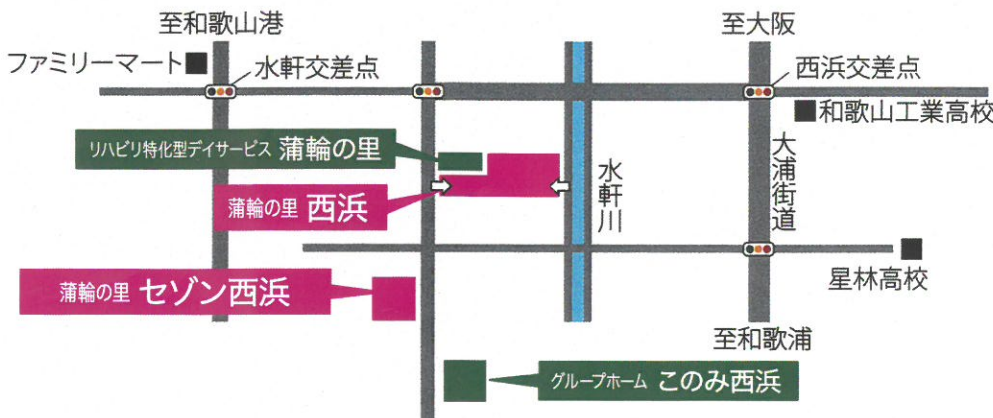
至和歌山港

至大阪

ファミリーマート

水軒交差点

西浜交差点

和歌山工業高校

リハビリ特化型デイサービス 蒲輪の里

蒲輪の里 西浜

水軒川

大浦街道

星林高校

蒲輪の里 セゾン西浜

至和歌浦

グループホーム このみ西浜